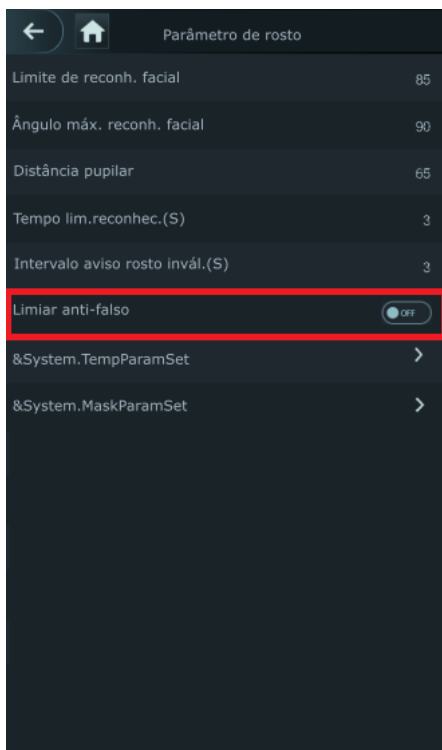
Parâmetro de rosto

Limite de reconh. facial 85

Ângulo máx. reconh. facial 90

Distância pupilar 65

Tempo lim.reconhec.(S) 3

Intervalo aviso rosto invál.(S) 3

Limiar anti-falso OFF

&System.TempParamSet

&System.MaskParamSet